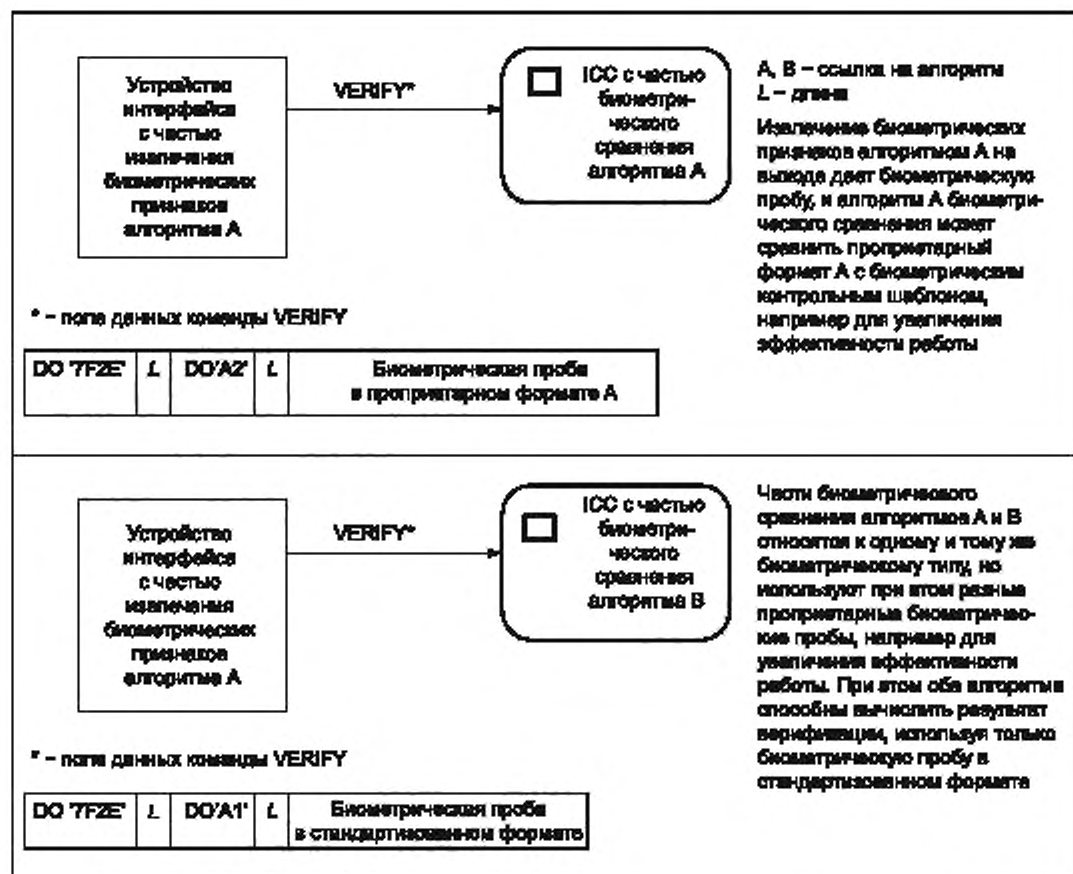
Устройство интерфейса с частью извлечения биометрических признаков алгоритма А

VERIFY*

ICC с частью биометрического сравнения алгоритма А

А, В – ссылка на алгоритм
$L$ – длина

Извлечение биометрических признаков алгоритмом А на выходе дает биометрическую пробу, и алгоритм А биометрического сравнения может сравнить проприетарный формат А с биометрическим контрольным шаблоном, например для увеличения эффективности работы

* – поле данных команды VERIFY

| DO '7F2E' | $L$ | DO'A2' | $L$ | Биометрическая проба в проприетарном формате А |
|---|---|---|---|---|

Устройство интерфейса с частью извлечения биометрических признаков алгоритма А

VERIFY*

ICC с частью биометрического сравнения алгоритма В

Части биометрического сравнения алгоритмов А и В относятся к одному и тому же биометрическому типу, но используют при этом разные проприетарные биометрические пробы, например для увеличения эффективности работы. При этом оба алгоритма способны вычислить результат верификации, используя только биометрическую пробу в стандартизованном формате

* – поле данных команды VERIFY

| DO '7F2E' | $L$ | DO'A1' | $L$ | Биометрическая проба в стандартизованном формате |
|---|---|---|---|---|